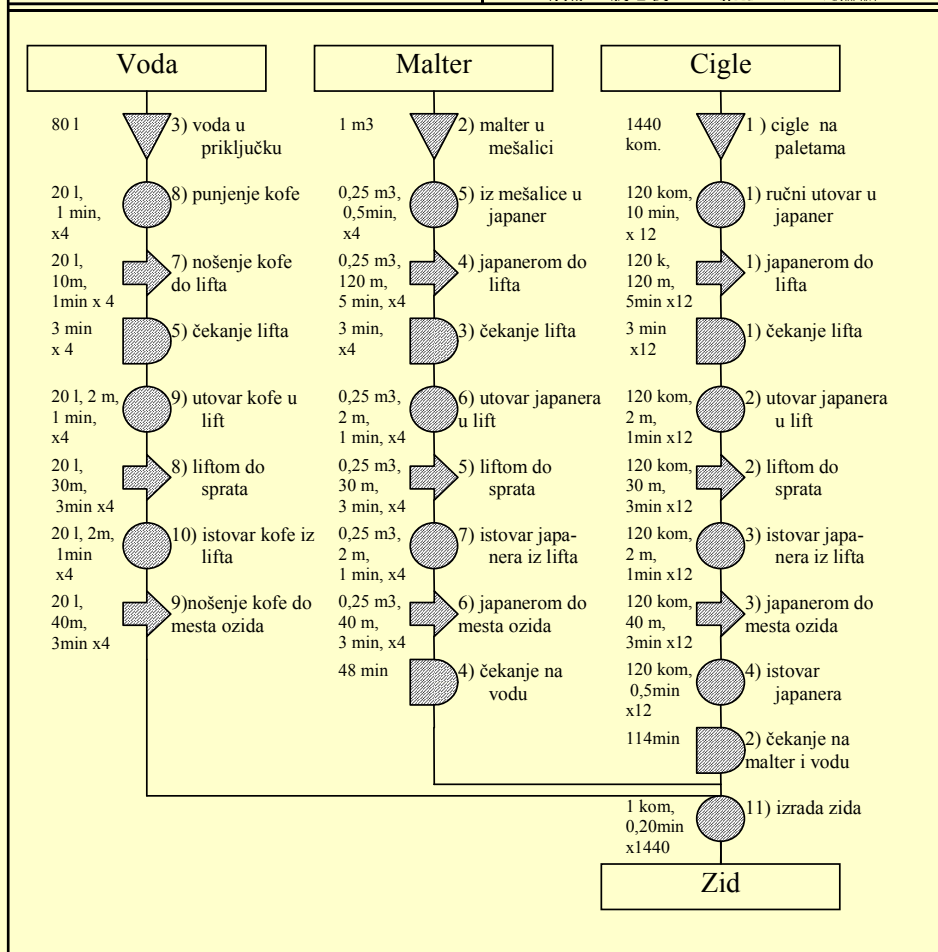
Voda

80 l
3) voda u priključku

20 l, 1 min, x4
8) punjenje kofe

20 l, 10m, 1min x 4
7) nošenje kofe do lifta

3 min x 4
5) čekanje lifta

20 l, 2 m, 1 min, x4
9) utovar kofe u lift

20 l, 30m, 3min x4
8) liftom do sprata

20 l, 2m, 1min x4
10) istovar kofe iz lifta

20 l, 40m, 3min x4
9)nošenje kofe do mesta ozida

Malter

1 m3
2) malter u mešalici

0,25 m3, 0,5min, x4
5) iz mešalice u japaner

0,25 m3, 120 m, 5 min, x4
4) japanerom do lifta

3 min, x4
3) čekanje lifta

0,25 m3, 2 m, 1 min, x4
6) utovar japanera u lift

0,25 m3, 30 m, 3 min, x4
5) liftom do sprata

0,25 m3, 2 m, 1 min, x4
7) istovar japanera iz lifta

0,25 m3, 40 m, 3 min, x4
6) japanerom do mesta ozida

48 min
4) čekanje na vodu

Cigle

1440 kom.
1 ) cigle na paletama

120 kom, 10 min, x 12
1) ručni utovar u japaner

120 k, 120 m, 5min x12
1) japanerom do lifta

3 min x12
1) čekanje lifta

120 kom, 2 m, 1min x12
2) utovar japanera u lift

120 kom, 30 m, 3min x12
2) liftom do sprata

120 kom, 2 m, 1min x12
3) istovar japanera iz lifta

120 kom, 40 m, 3min x12
3) japanerom do mesta ozida

120 kom, 0,5min x12
4) istovar japanera

114min
2) čekanje na malter i vodu

1 kom, 0,20min x1440
11) izrada zida

Zid